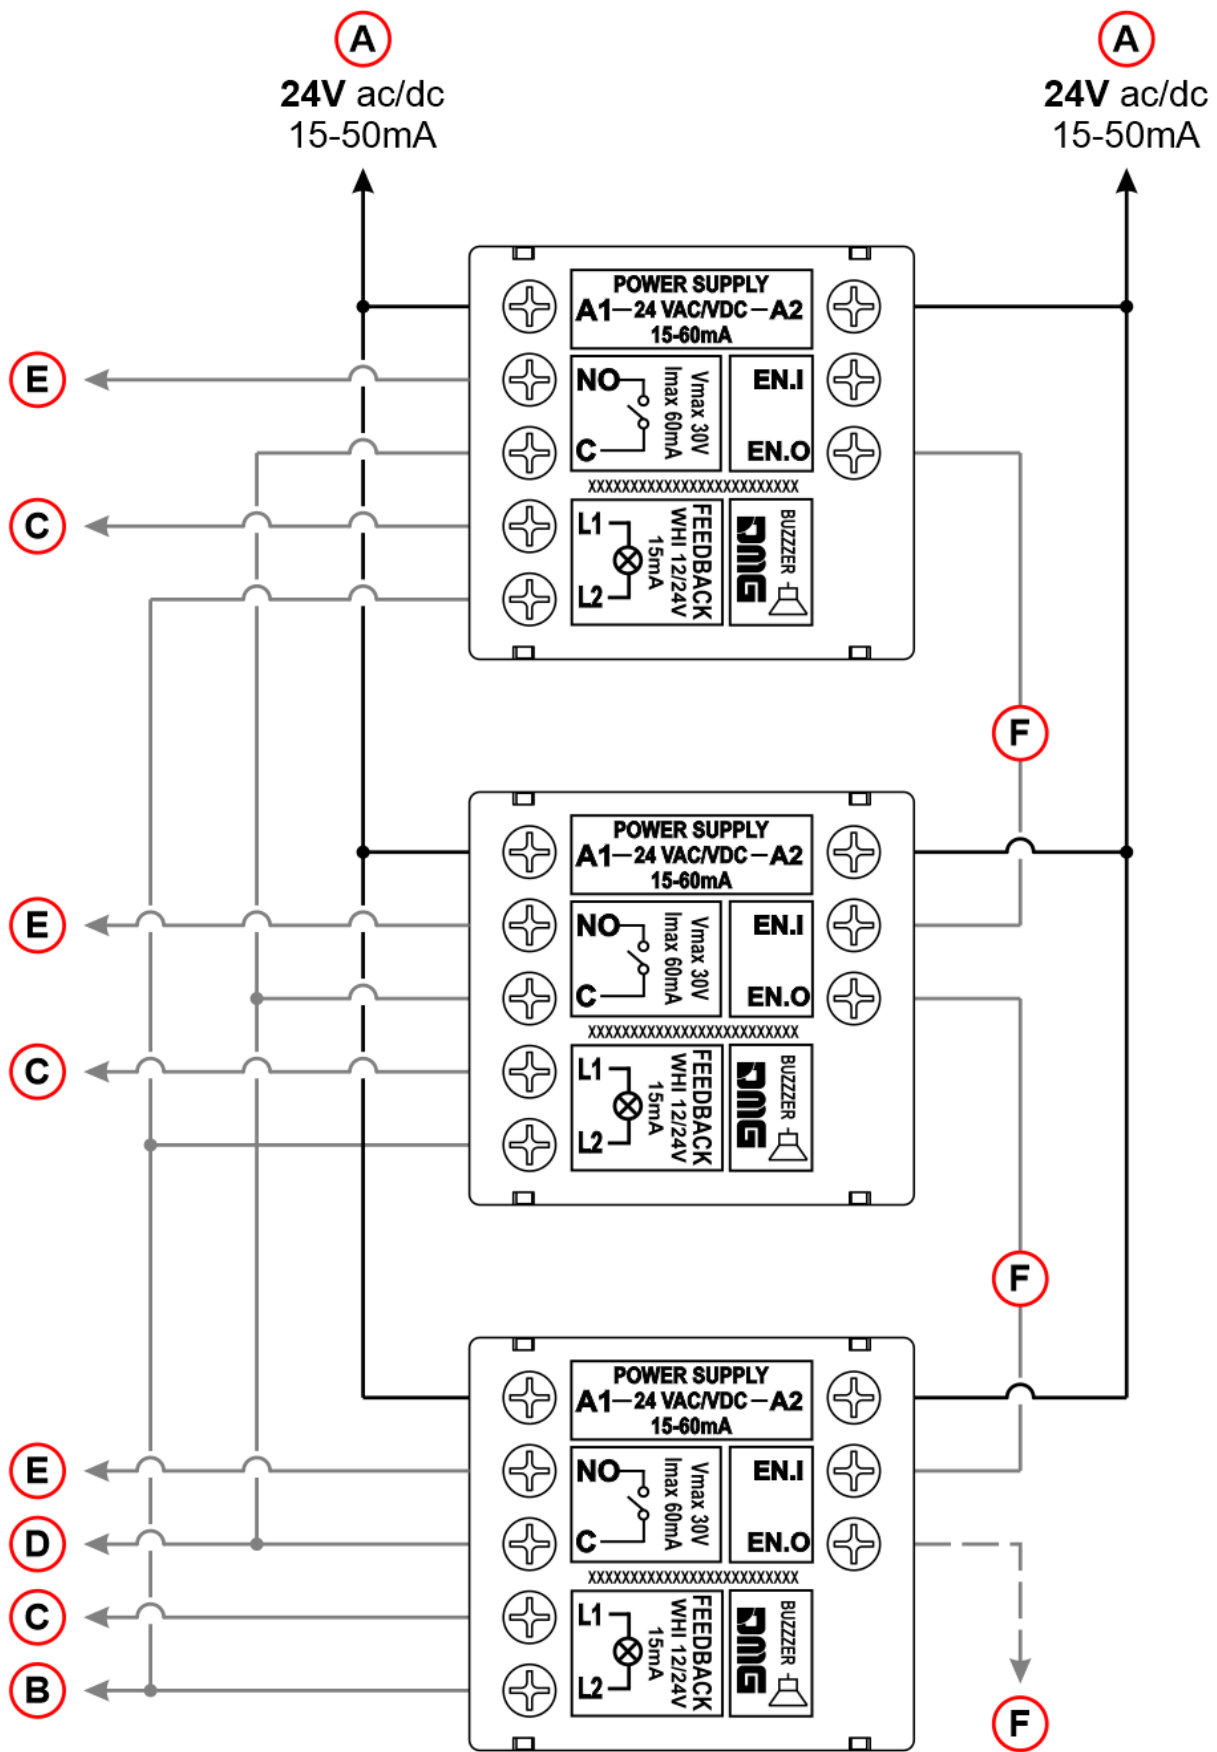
A
24V ac/dc
15-50mA

A
24V ac/dc
15-50mA

E
C

POWER SUPPLY
A1 — 24 VAC/VDC — A2
15-60mA
NO
C
Vmax 30V
Imax 60mA
EN.I
EN.O
xxxxxxxxxxxxxxxxxxxxxxxxxx
L1
L2
FEEDBACK
WHI 12/24V
15mA
DMG
BUZZZER

F

E
C

POWER SUPPLY
A1 — 24 VAC/VDC — A2
15-60mA
NO
C
Vmax 30V
Imax 60mA
EN.I
EN.O
xxxxxxxxxxxxxxxxxxxxxxxxxx
L1
L2
FEEDBACK
WHI 12/24V
15mA
DMG
BUZZZER

F

E
D
C
B

POWER SUPPLY
A1 — 24 VAC/VDC — A2
15-60mA
NO
C
Vmax 30V
Imax 60mA
EN.I
EN.O
xxxxxxxxxxxxxxxxxxxxxxxxxx
L1
L2
FEEDBACK
WHI 12/24V
15mA
DMG
BUZZZER

F